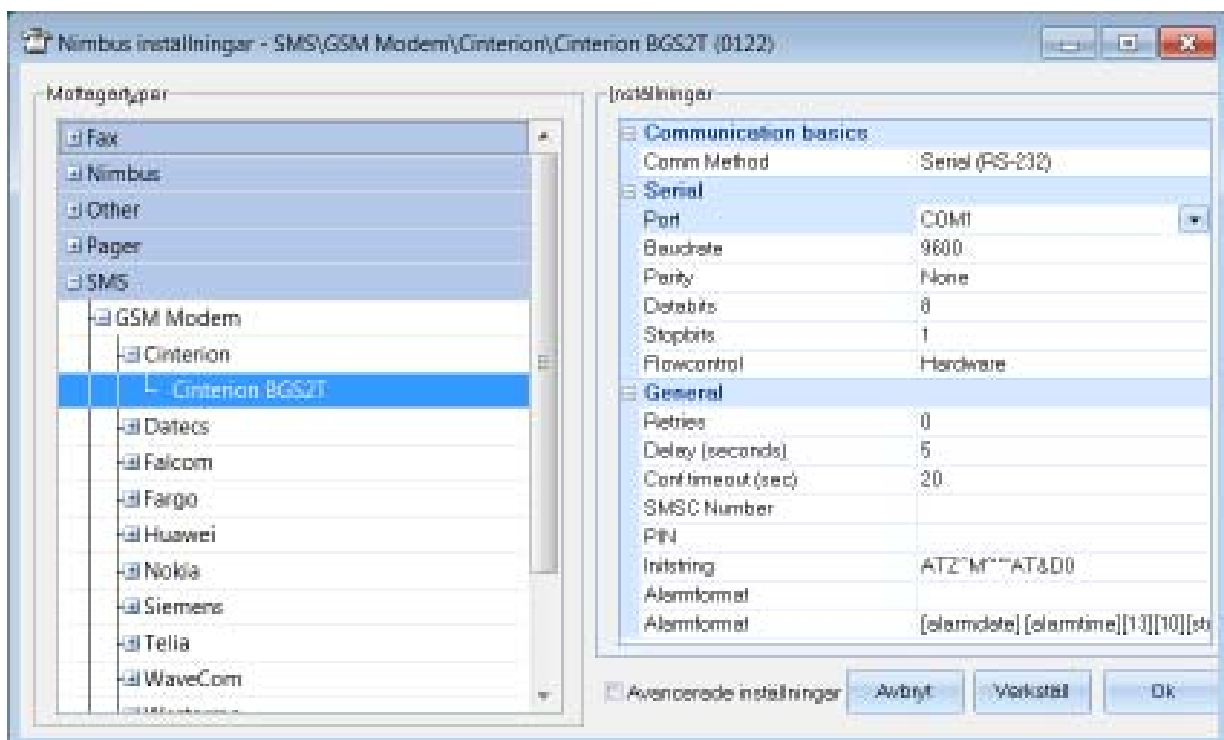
Nimbus inställningar - SMS\GSM Modem\Cinterion\Cinterion BGS2T (0122)

Mottagartyper

Fax
Nimbus
Other
Pager
SMS
GSM Modem
Cinterion
Cinterion BGS2T
Datecs
Falcom
Fargo
Huawei
Nokia
Siemens
Telia
WaveCom
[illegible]

Inställningar

| | |
|---|---|
| Communication basics | |
| Comm Method | Serial (RS-232) |
| Serial | |
| Port | COM1 |
| Baudrate | 9600 |
| Parity | None |
| Databits | 8 |
| Stopbits | 1 |
| Flowcontrol | Hardware |
| General | |
| Retries | 0 |
| Delay (seconds) | 5 |
| Conf timeout (sec) | 20 |
| SMSC Number | |
| PIN | |
| Initstring | ATZ^M~~~AT&D0 |
| Alarmformat | |
| Alarmformat | [alarmdate] [alarmtime][13][10][st |

Avancerade inställningar
Avbryt
Verkställ
Ok